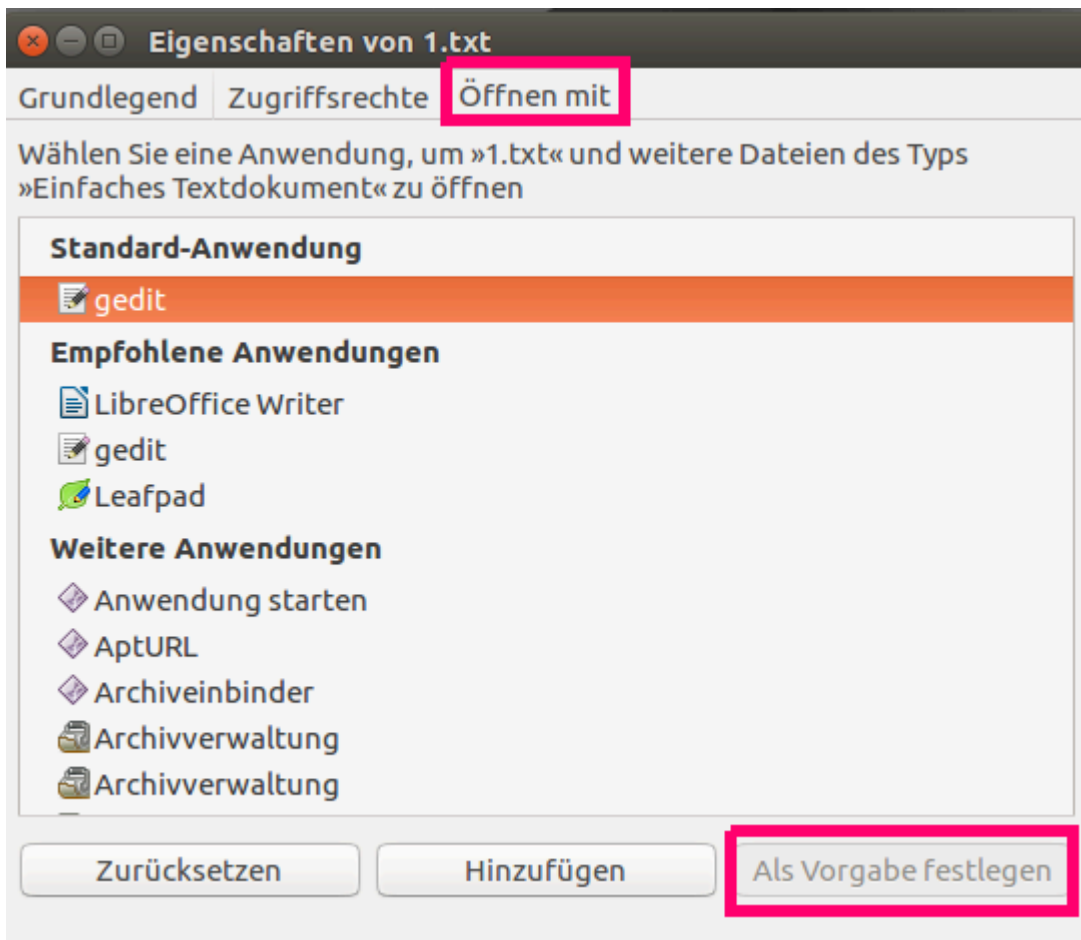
Eigenschaften von 1.txt

Grundlegend Zugriffsrechte Öffnen mit

Wählen Sie eine Anwendung, um »1.txt« und weitere Dateien des Typs »Einfaches Textdokument« zu öffnen

Standard-Anwendung

gedit

Empfohlene Anwendungen

LibreOffice Writer

gedit

Leafpad

Weitere Anwendungen

Anwendung starten

AptURL

Archiveinbinder

Archivverwaltung

Archivverwaltung

Zurücksetzen Hinzufügen Als Vorgabe festlegen